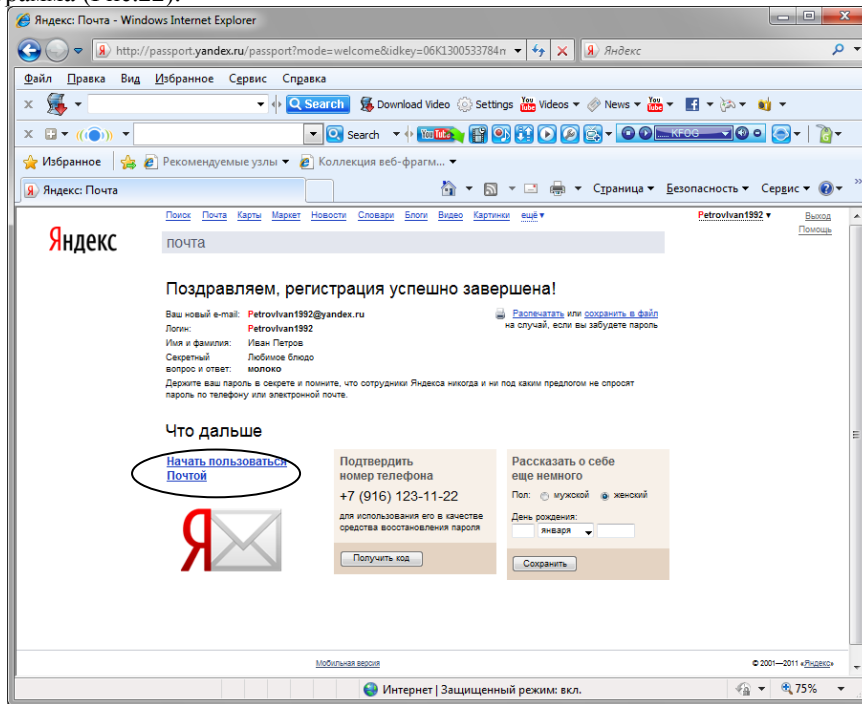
Яндекс: Почта - Windows Internet Explorer

http://passport.yandex.ru/passport?mode=welcome&idkey=06K1300533784n

Яндекс

Файл Правка Вид Избранное Сервис Справка

Search Download Video Settings Videos News

Search

Избранное Рекомендуемые узлы Коллекция веб-фрагм...

Яндекс: Почта

Страница Безопасность Сервис

Поиск Почта Карты Маркет Новости Словари Блоги Видео Картинки ещё

PetrovIvan1992 Выход Помощь

Яндекс почта

Поздравляем, регистрация успешно завершена!

Ваш новый e-mail: PetrovIvan1992@yandex.ru
Логин: PetrovIvan1992
Имя и фамилия: Иван Петров
Секретный вопрос и ответ: Любимое блюдо молоко

Распечатать или сохранить в файл на случай, если вы забудете пароль

Держите ваш пароль в секрете и помните, что сотрудники Яндекса никогда и ни под каким предлогом не спросят пароль по телефону или электронной почте.

Что дальше

Начать пользоваться Почтой

Подтвердить номер телефона
+7 (916) 123-11-22
для использования его в качестве средства восстановления пароля
Получить код

Рассказать о себе еще немного
Пол: мужской женский
День рождения: января
Сохранить

Мобильная версия

© 2001—2011 «Яндекс»

Интернет | Защищенный режим: вкл.

75%